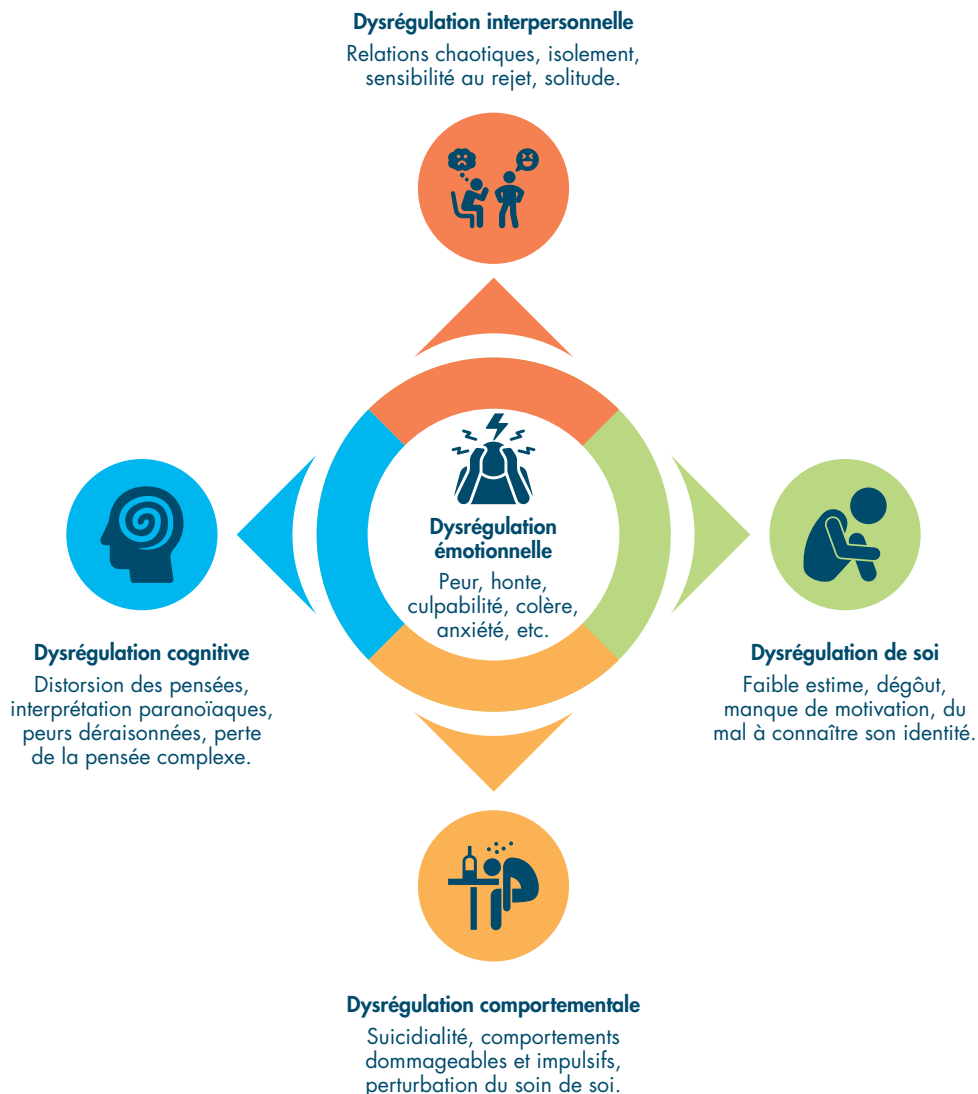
Dysrégulation interpersonnelle

Relations chaotiques, isolement, sensibilité au rejet, solitude.

Dysrégulation émotionnelle

Peur, honte, culpabilité, colère, anxiété, etc.

Dysrégulation cognitive

Distorsion des pensées, interprétation paranoïaques, peurs déraisonnées, perte de la pensée complexe.

Dysrégulation de soi

Faible estime, dégoût, manque de motivation, du mal à connaître son identité.

Dysrégulation comportementale

Suicidialité, comportements dommageables et impulsifs, perturbation du soin de soi.